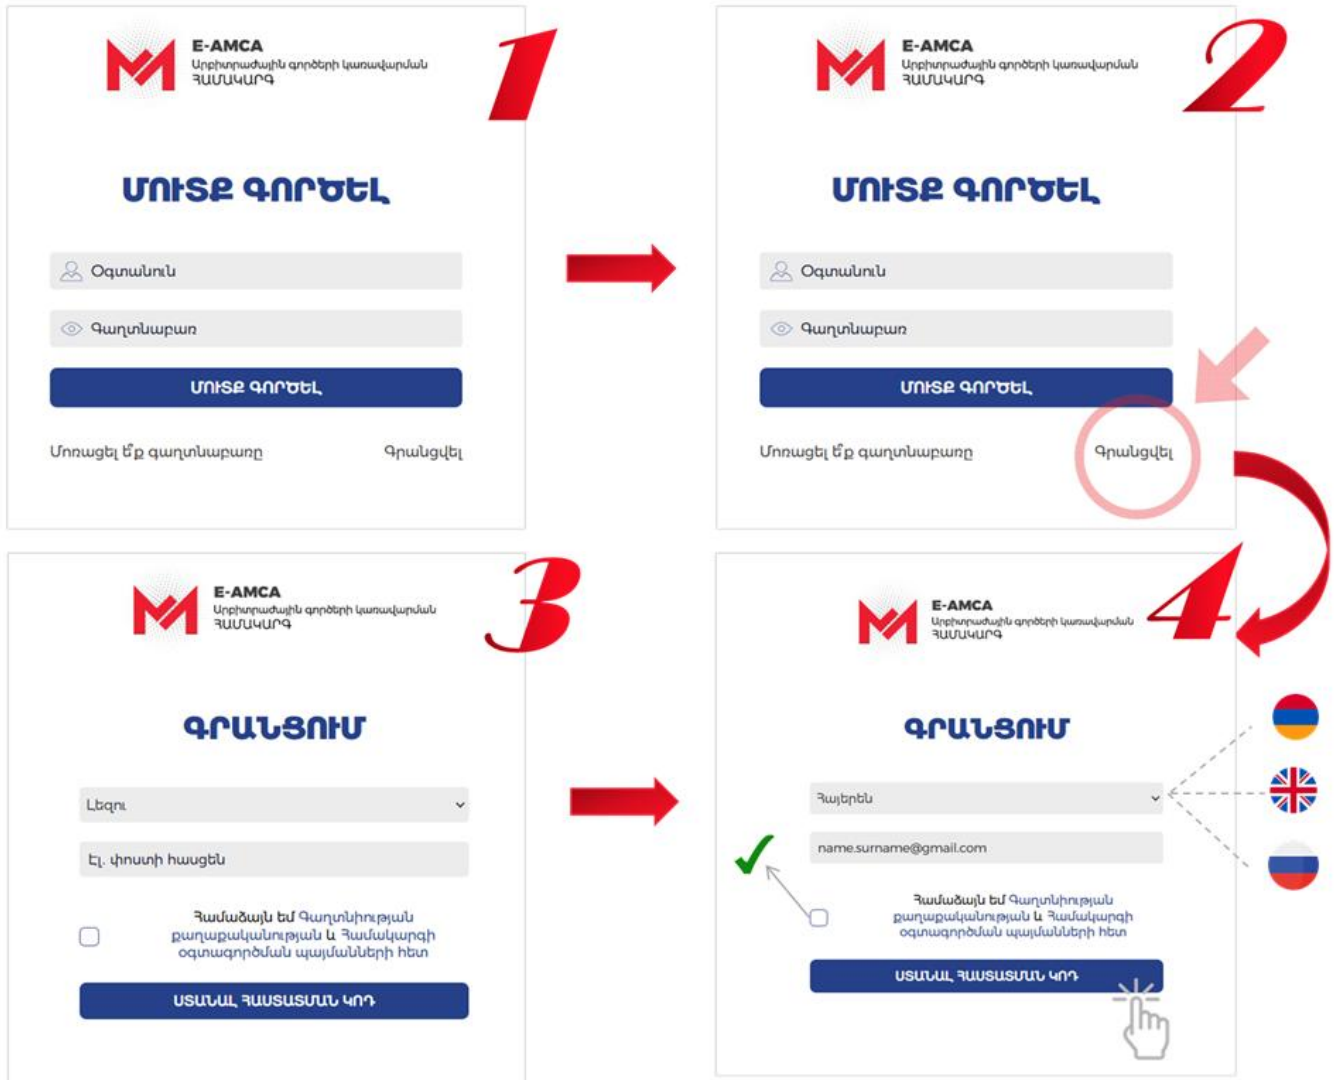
E-AMCA
Սրբիտրաժային գործերի կառավարման ՀԱՄԱԿԱՐԳ

1

ՄՈՒՏՔ ԳՈՐԾԵԼ

Օգտանուն

Գաղտնաբառ

ՄՈՒՏՔ ԳՈՐԾԵԼ

Մոռացել եք գաղտնաբառը

Գրանցվել

E-AMCA
Սրբիտրաժային գործերի կառավարման ՀԱՄԱԿԱՐԳ

2

ՄՈՒՏՔ ԳՈՐԾԵԼ

Օգտանուն

Գաղտնաբառ

ՄՈՒՏՔ ԳՈՐԾԵԼ

Մոռացել եք գաղտնաբառը

Գրանցվել

E-AMCA
Սրբիտրաժային գործերի կառավարման ՀԱՄԱԿԱՐԳ

3

ԳՐԱՆՑՈՒՄ

Լեզու

Էլ. փոստի հասցեն

Համաձայն եմ Գաղտնիության քաղաքականության և Համակարգի օգտագործման պայմանների հետ

ՍՏԱՆԱԼ ՀԱՍՏԱՏՄԱՆ ԿՈԴ

E-AMCA
Սրբիտրաժային գործերի կառավարման ՀԱՄԱԿԱՐԳ

4

ԳՐԱՆՑՈՒՄ

Հայերեն

name.surname@gmail.com

Համաձայն եմ Գաղտնիության քաղաքականության և Համակարգի օգտագործման պայմանների հետ

ՍՏԱՆԱԼ ՀԱՍՏԱՏՄԱՆ ԿՈԴ